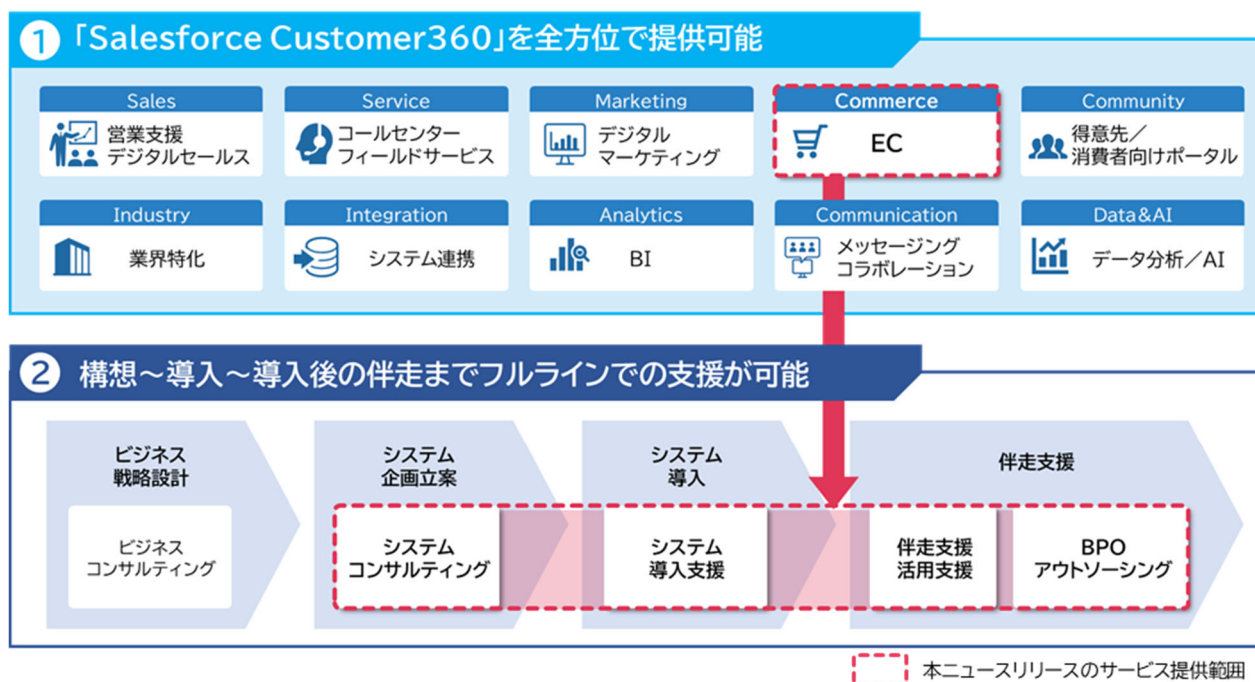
1 「Salesforce Customer360」を全方位で提供可能

Sales
営業支援
デジタルセールス

Service
コールセンター
フィールドサービス

Marketing
デジタル
マーケティング

Commerce
EC

Community
得意先／
消費者向けポータル

Industry
業界特化

Integration
システム連携

Analytics
BI

Communication
メッセージング
コラボレーション

Data&AI
データ分析／AI

2 構想～導入～導入後の伴走までフルラインでの支援が可能

ビジネス
戦略設計

ビジネス
コンサルティング

システム
企画立案

システム
コンサルティング

システム
導入

システム
導入支援

伴走支援

伴走支援
活用支援

BPO
アウトソーシング

本ニュースリリースのサービス提供範囲